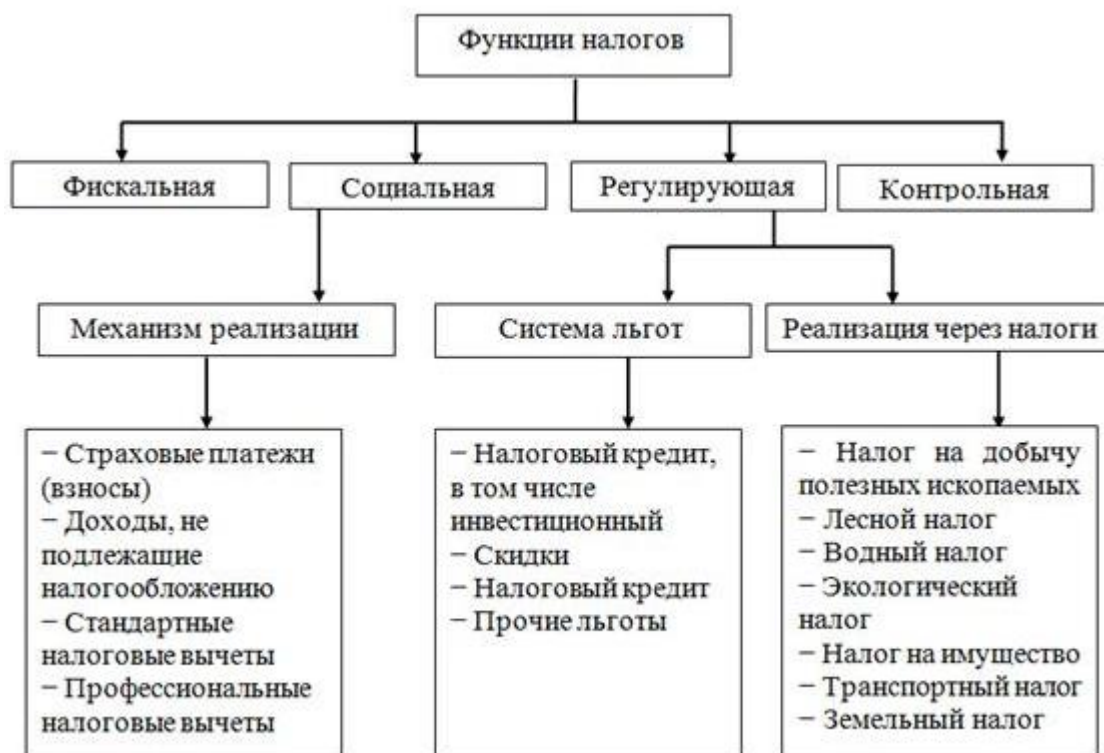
Функции налогов

Фискальная

Социальная

Регулирующая

Контрольная

Механизм реализации

Система льгот

Реализация через налоги

− Страховые платежи (взносы)
− Доходы, не подлежашие налогообложению
− Стандартные налоговые вычеты
− Профессиональные налоговые вычеты

− Налоговый кредит, в том числе инвестиционный
− Скидки
− Налоговый кредит
− Прочие льготы

− Налог на добычу полезных ископаемых
− Лесной налог
− Водный налог
− Экологический налог
− Налог на имущество
− Транспортный налог
− Земельный налог